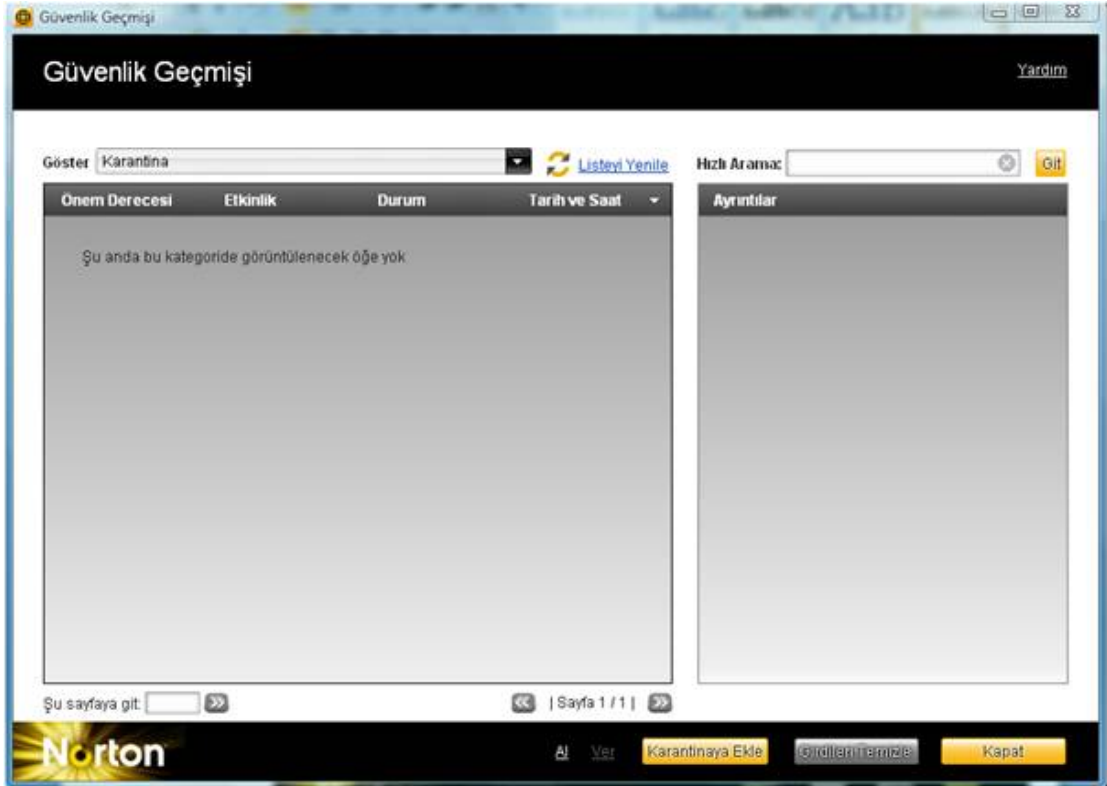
Güvenlik Geçmişi

Güvenlik Geçmişi

Yardım

Göster Karantina

Listeyi Yenile

Hızlı Arama:

Git

| Önem Derecesi | Etkinlik | Durum | Tarih ve Saat |
|---|---|---|---|

Ayrıntılar

Şu anda bu kategoride görüntülenecek öğe yok

Şu sayfaya git:

| Sayfa 1 / 1 |

Norton

Al Ver Karantinaya Ekle Girdileri Temizle Kapat